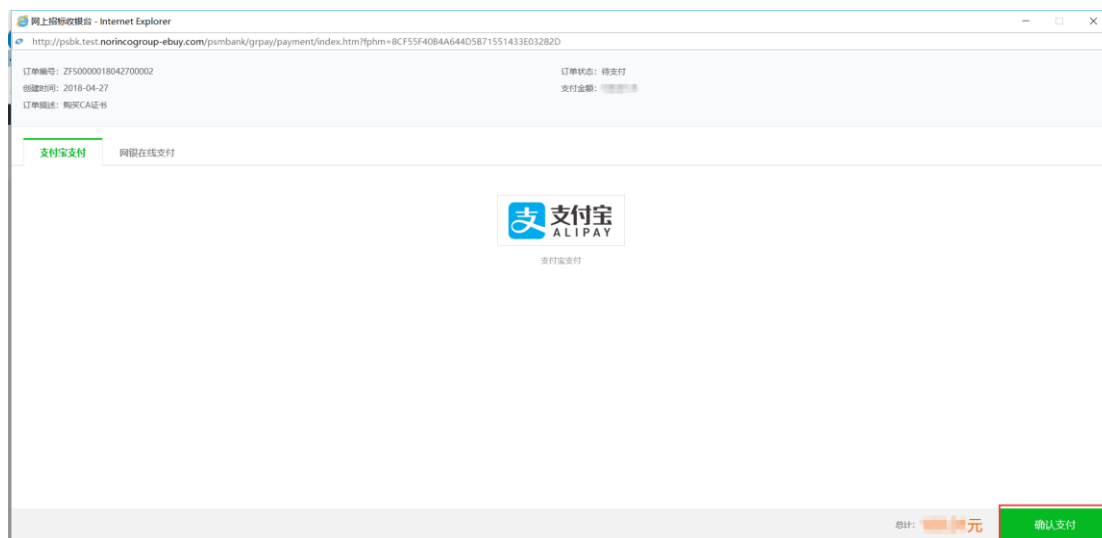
网上招标收银台 - Internet Explorer

http://psbk.test.norincogroup-ebuy.com/psmbank/grpay/payment/index.htm?fphm=8CF55F4084A644D5B71551433E03282D

订单编号：ZF50000018042700002
创建时间：2018-04-27
订单描述：购买CA证书

订单状态：待支付
支付金额：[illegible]

支付宝支付
网银在线支付

支付宝
ALIPAY

支付宝支付

总计：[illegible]元

确认支付